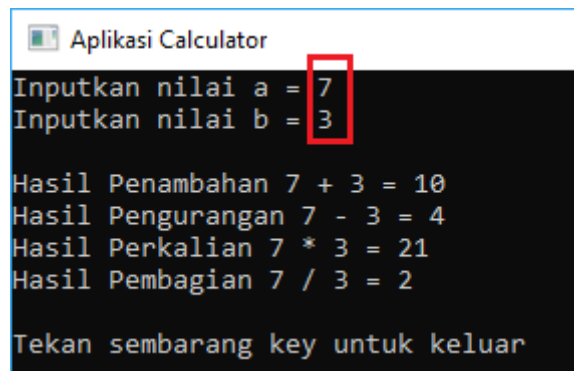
Aplikasi Calculator

Inputkan nilai a = 7
Inputkan nilai b = 3

Hasil Penambahan 7 + 3 = 10
Hasil Pengurangan 7 - 3 = 4
Hasil Perkalian 7 * 3 = 21
Hasil Pembagian 7 / 3 = 2

Tekan sembarang key untuk keluar